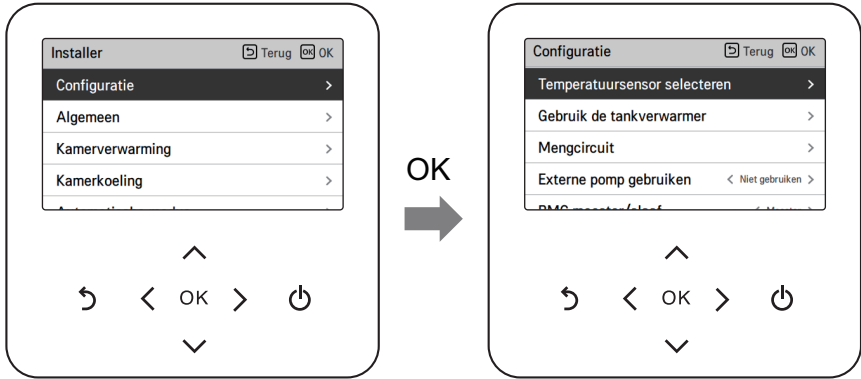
Installer
Terug OK OK
Configuratie >
Algemeen >
Kamerverwarming >
Kamerkoeling >
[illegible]

OK

OK

Configuratie
Terug OK OK
Temperatuursensor selecteren >
Gebruik de tankverwarmer >
Mengcircuit >
Externe pomp gebruiken < Niet gebruiken >
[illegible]

OK